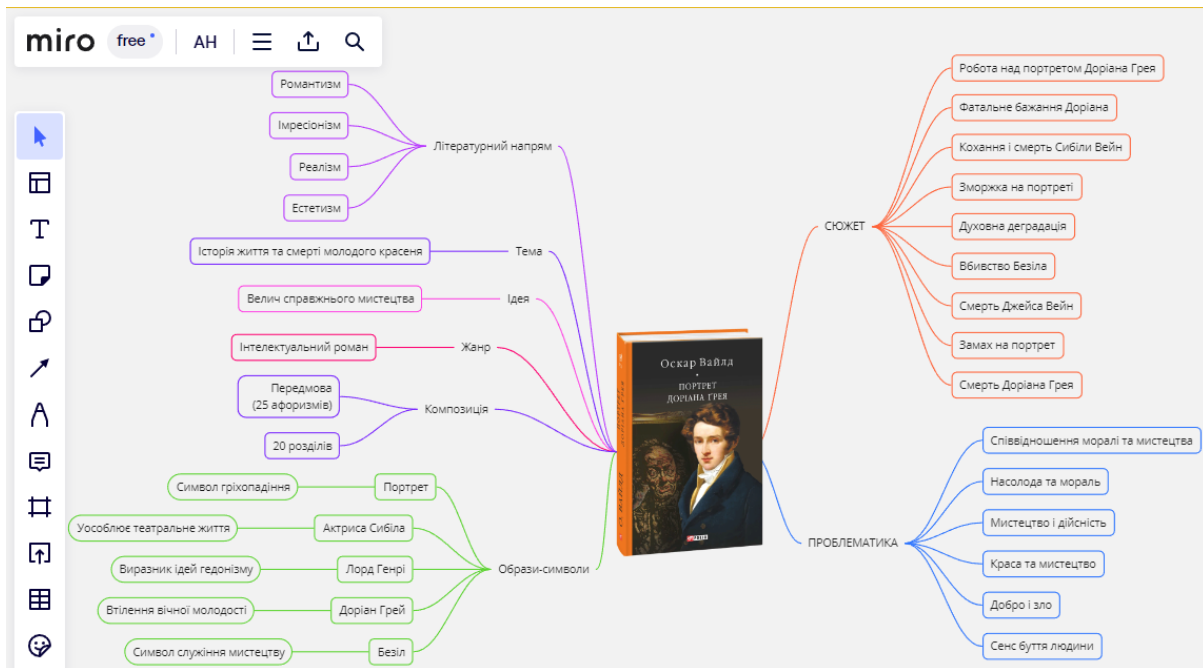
miro free AH

Романтизм
Імпресіонізм
Реалізм
Естетизм
Літературний напрям

Історія життя та смерті молодого красеня
Тема

Велич справжнього мистецтва
Ідея

Інтелектуальний роман
Жанр

Передмова (25 афоризмів)
20 розділів
Композиція

Символ гріхопадіння
Портрет
Уособлює театральне життя
Актриса Сибіла
Виразник ідей гедонізму
Лорд Генрі
Втілення вічної молодості
Доріан Грей
Символ служіння мистецтву
Безіл
Образи-символи

Оскар Вайлд
Портрет Доріана Грея

СЮЖЕТ
Робота над портретом Доріана Грея
Фатальне бажання Доріана
Кохання і смерть Сибіли Вейн
Зморжка на портреті
Духовна деградація
Вбивство Безіла
Смерть Джейса Вейн
Замах на портрет
Смерть Доріана Грея

ПРОБЛЕМАТИКА
Співвідношення моралі та мистецтва
Насолода та мораль
Мистецтво і дійсність
Краса та мистецтво
Добро і зло
Сенс буття людини